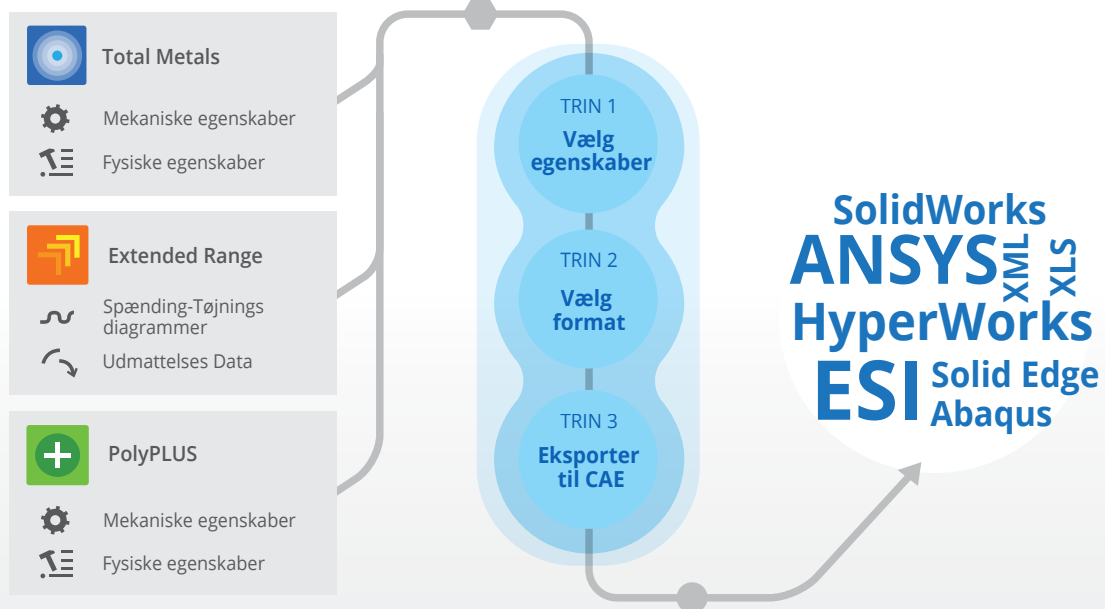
Total Metals

Mekaniske egenskaber

Fysiske egenskaber

Extended Range

Spænding-Tøjnings diagrammer

Udmattelses Data

PolyPLUS

Mekaniske egenskaber

Fysiske egenskaber

TRIN 1
Vælg egenskaber

TRIN 2
Vælg format

TRIN 3
Eksporter til CAE

SolidWorks
ANSYS
XML
XLS
HyperWorks
ESI
Solid Edge
Abaqus